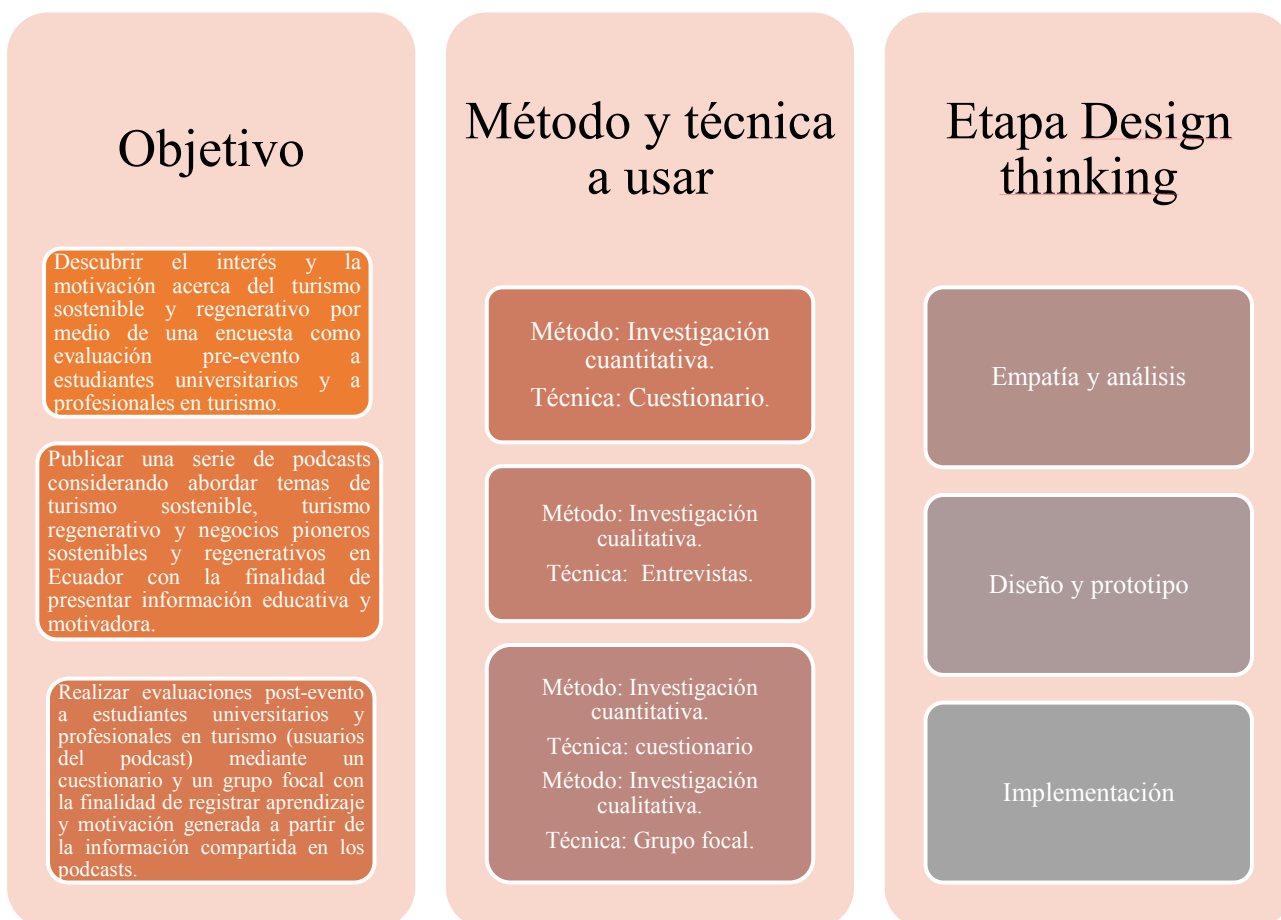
Objetivo

Descubrir el interés y la motivación acerca del turismo sostenible y regenerativo por medio de una encuesta como evaluación pre-evento a estudiantes universitarios y a profesionales en turismo.

Publicar una serie de podcasts considerando abordar temas de turismo sostenible, turismo regenerativo y negocios pioneros sostenibles y regenerativos en Ecuador con la finalidad de presentar información educativa y motivadora.

Realizar evaluaciones post-evento a estudiantes universitarios y profesionales en turismo (usuarios del podcast) mediante un cuestionario y un grupo focal con la finalidad de registrar aprendizaje y motivación generada a partir de la información compartida en los podcasts.

Método y técnica a usar

Método: Investigación cuantitativa.

Técnica: Cuestionario.

Método: Investigación cualitativa.

Técnica: Entrevistas.

Método: Investigación cuantitativa.

Técnica: cuestionario

Método: Investigación cualitativa.

Técnica: Grupo focal.

Etapa Design thinking

Empatía y análisis

Diseño y prototipo

Implementación